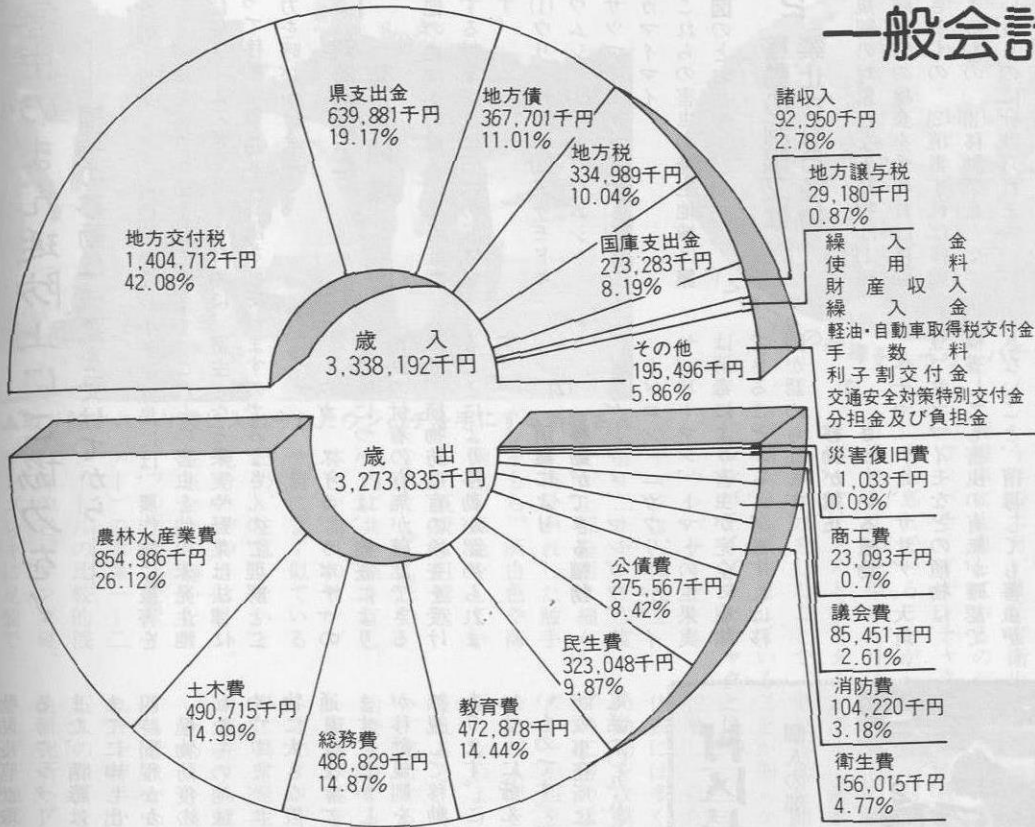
一般会計

県支出金
639,881千円
19.17%

地方債
367,701千円
11.01%

地方税
334,989千円
10.04%

地方交付税
1,404,712千円
42.08%

国庫支出金
273,283千円
8.19%

その他
195,496千円
5.86%

歳　入
3,338,192千円

諸収入
92,950千円
2.78%

地方譲与税
29,180千円
0.87%

繰　入　金
使　用　料
財　産　収　入
繰　入　金
軽油・自動車取得税交付金
手　数　料
利子割交付金
交通安全対策特別交付金
分担金及び負担金

歳　出
3,273,835千円

農林水産業費
854,986千円
26.12%

公債費
275,567千円
8.42%

民生費
323,048千円
9.87%

土木費
490,715千円
14.99%

教育費
472,878千円
14.44%

総務費
486,829千円
14.87%

災害復旧費
1,033千円
0.03%

商工費
23,093千円
0.7%

議会費
85,451千円
2.61%

消防費
104,220千円
3.18%

衛生費
156,015千円
4.77%